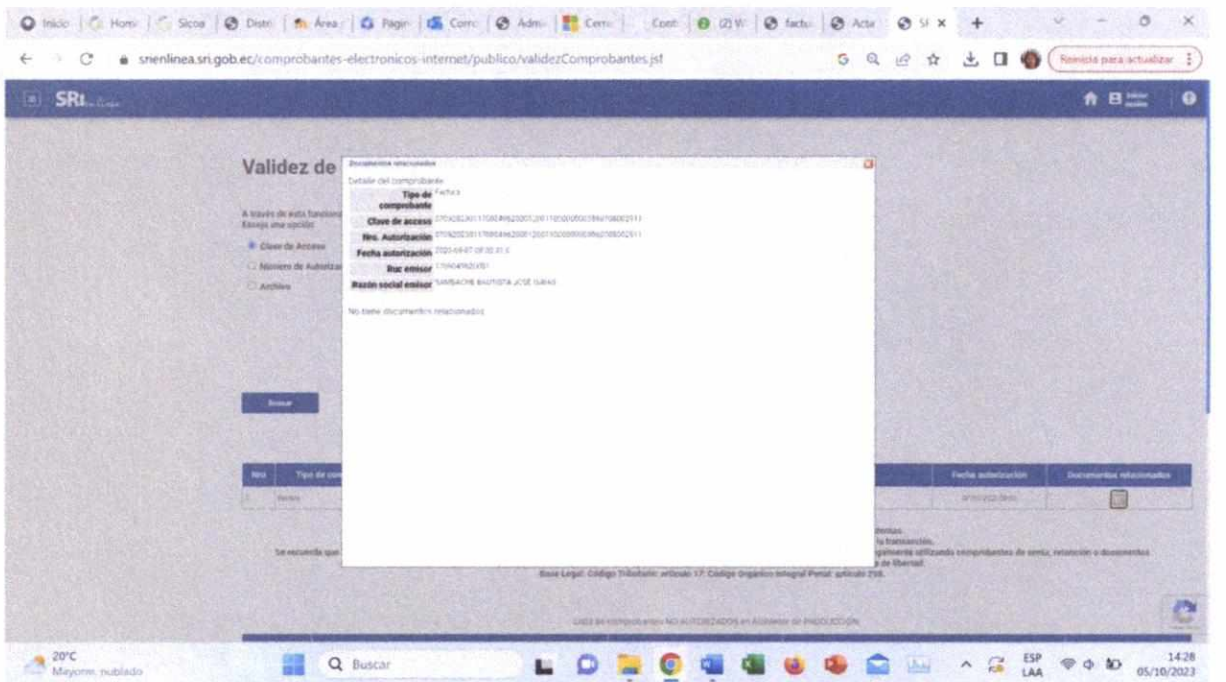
Inicio | Hom | Sicoa | Distr | Área | Pagin | Corre | Admi | Cerr | Cont | (2) W | factu | Actu | SI ×

srienlinea.sri.gob.ec/comprobantes-electronicos-internet/publico/validezComprobantes.jsf

Reinicia para actualizar

SRI

Validez de

A través de esta funciona
Escoja una opción:

Clave de Acceso
Número de Autoriza
Archivo

Buscar

Documentos relacionados

Detalle del comprobante

| | |
|---|---|
| Tipo de comprobante | Factura |
| Clave de acceso | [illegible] |
| Nro. Autorización | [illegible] |
| Fecha autorización | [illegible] |
| Ruc emisor | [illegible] |
| Razón social emisor | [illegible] |

No tiene documentos relacionados

| Nro | Tipo de com | Fecha autorización | Documentos relacionados |
|---|---|---|---|
| 1 | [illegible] | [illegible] | |

Se recuerda que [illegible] ientes. la transacción. egalmente utilizando comprobantes de venta, retención o documentos de libertad.

Base Legal: Código Tributario: artículo 17; Código Orgánico Integral Penal: artículo 298.

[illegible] NO AUTORIZADOS en Ambiente de PRODUCCIÓN

20°C
Mayorm. nublado

Buscar

ESP
LAA

14:28
05/10/2023